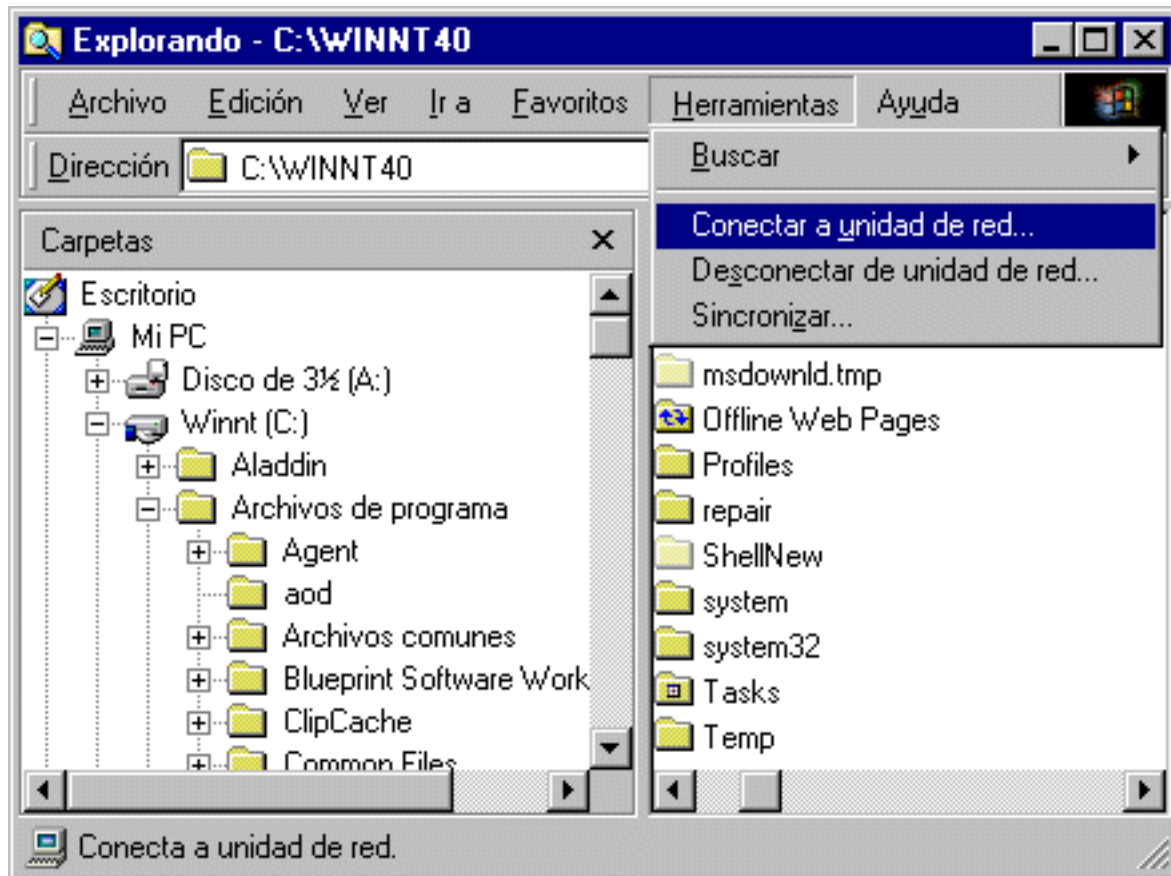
Explorando - C:\WINNT40

Archivo Edición Ver Ir a Favoritos Herramientas Ayuda

Dirección C:\WINNT40

Buscar
Conectar a unidad de red...
Desconectar de unidad de red...
Sincronizar...

Carpetas ×

Escritorio
Mi PC
Disco de 3½ (A:)
Winnt (C:)
Aladdin
Archivos de programa
Agent
aod
Archivos comunes
Blueprint Software Work
ClipCache
Common Files

msdownld.tmp
Offline Web Pages
Profiles
repair
ShellNew
system
system32
Tasks
Temp

Conecta a unidad de red.